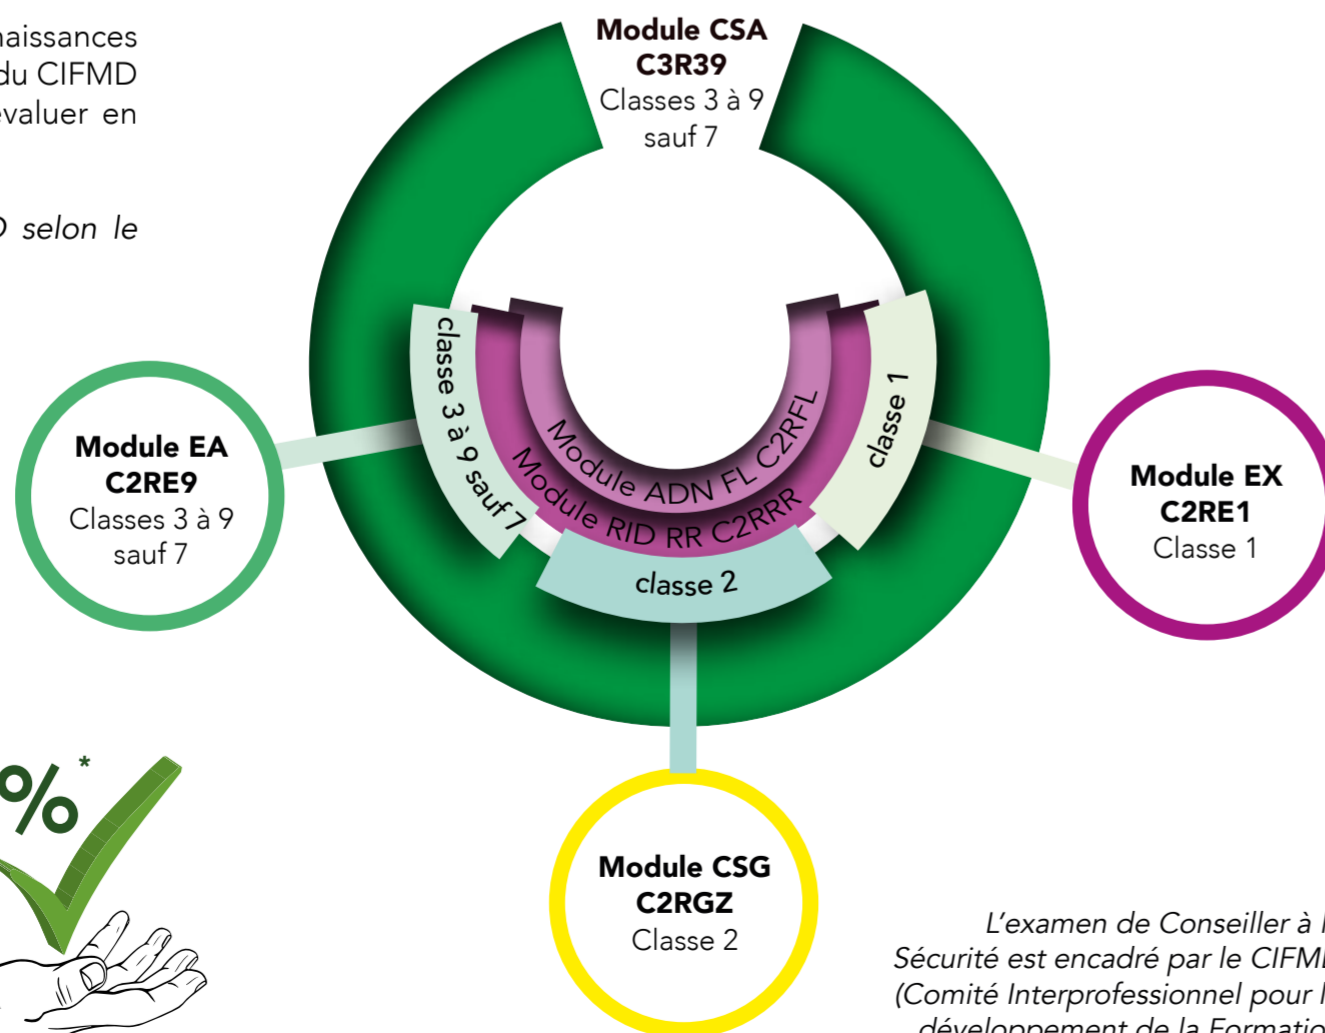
naissances du CIFMD évaluer en

D selon le

Module CSA
C3R39
Classes 3 à 9
sauf 7

classe 3 à 9 sauf 7

Module ADN FL C2RFL

Module RID RR C2RRR

classe 1

classe 2

Module EA
C2RE9
Classes 3 à 9
sauf 7

Module EX
C2RE1
Classe 1

Module CSG
C2RGZ
Classe 2

%*

L'examen de Conseiller à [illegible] Sécurité est encadré par le CIFM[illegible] (Comité Interprofessionnel pour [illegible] développement de la Formatio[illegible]